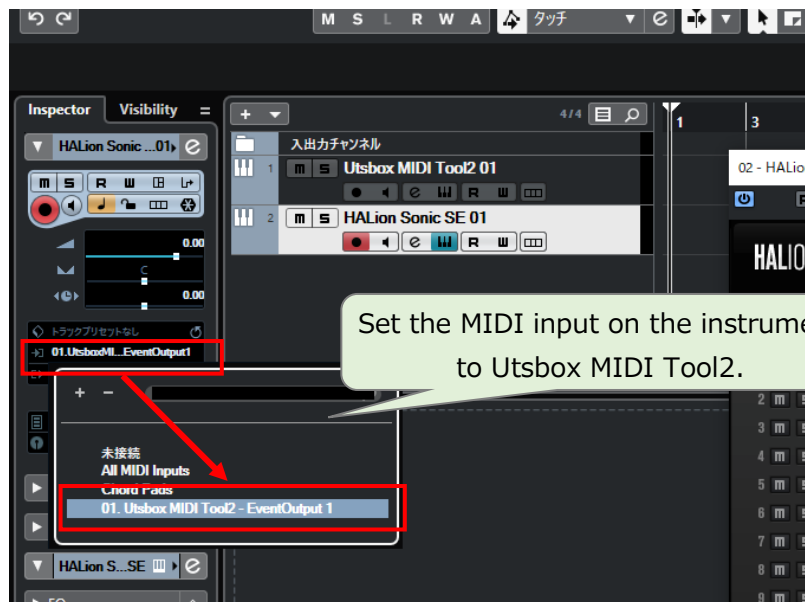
M S L R W A
タッチ
Inspector Visibility
HALion Sonic ...01
0.00
C
0.00
トラックプリセットなし
01.UtsboxMI...EventOutput1
4/4
入出力チャンネル
1 M S Utsbox MIDI Tool2 01
2 M S HALion Sonic SE 01
1
3
02 - HALio
HALION
Set the MIDI input on the instrume
to Utsbox MIDI Tool2.
未接続
All MIDI Inputs
Chord Pads
01. Utsbox MIDI Tool2 - EventOutput 1
HALion S...SE
2
3
4
5
6
7
8
9